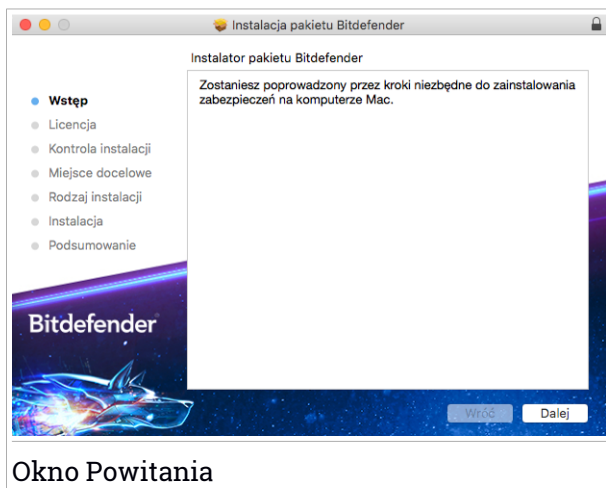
Instalacja pakietu Bitdefender

Instalator pakietu Bitdefender

Wstęp
Licencja
Kontrola instalacji
Miejsce docelowe
Rodzaj instalacji
Instalacja
Podsumowanie

Zostaniesz poprowadzony przez kroki niezbędne do zainstalowania zabezpieczeń na komputerze Mac.

Bitdefender

Wróć
Dalej

Okno Powitania